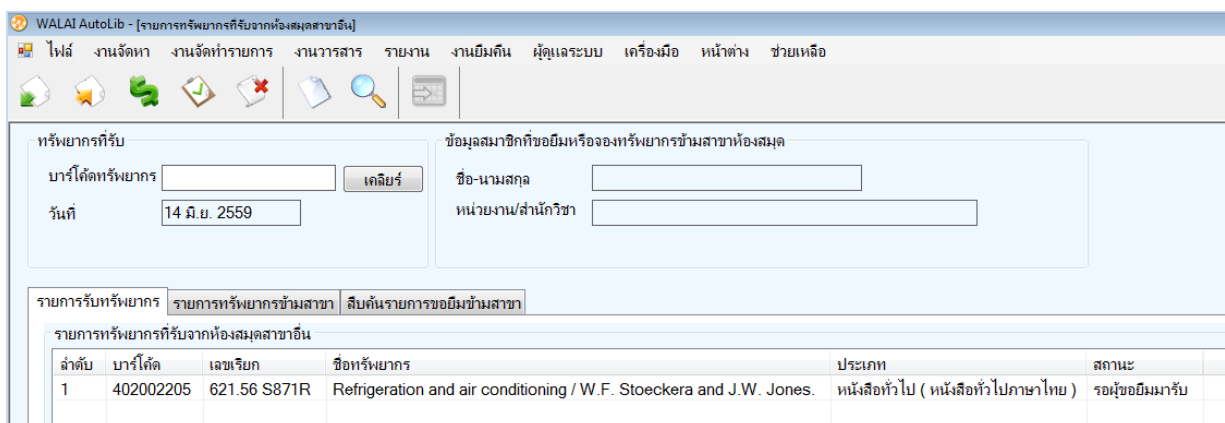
WALAI AutoLib - [รายการทรัพยากรที่รับจากห้องสมุดสาขาอื่น]

ไฟล์ งานจัดหา งานจัดทำรายการ งานวารสาร รายงาน งานยืมคืน ผู้ดูแลระบบ เครื่องมือ หน้าต่าง ช่วยเหลือ

ทรัพยากรที่รับ

บาร์โค้ดทรัพยากร เคลียร์

วันที่ 14 มิ.ย. 2559

ข้อมูลสมาชิกที่ขอยืมหรือจองทรัพยากรข้ามสาขาห้องสมุด

ชื่อ-นามสกุล

หน่วยงาน/สำนักวิชา

รายการรับทรัพยากร รายการทรัพยากรข้ามสาขา สืบค้นรายการขอยืมข้ามสาขา

รายการทรัพยากรที่รับจากห้องสมุดสาขาอื่น

| ลำดับ | บาร์โค้ด | เลขเรียก | ชื่อทรัพยากร | ประเภท | สถานะ |
|---|---|---|---|---|---|
| 1 | 402002205 | 621.56 S871R | Refrigeration and air conditioning / W.F. Stoeckera and J.W. Jones. | หนังสือทั่วไป ( หนังสือทั่วไปภาษาไทย ) | รอผู้ขอยืมมารับ |